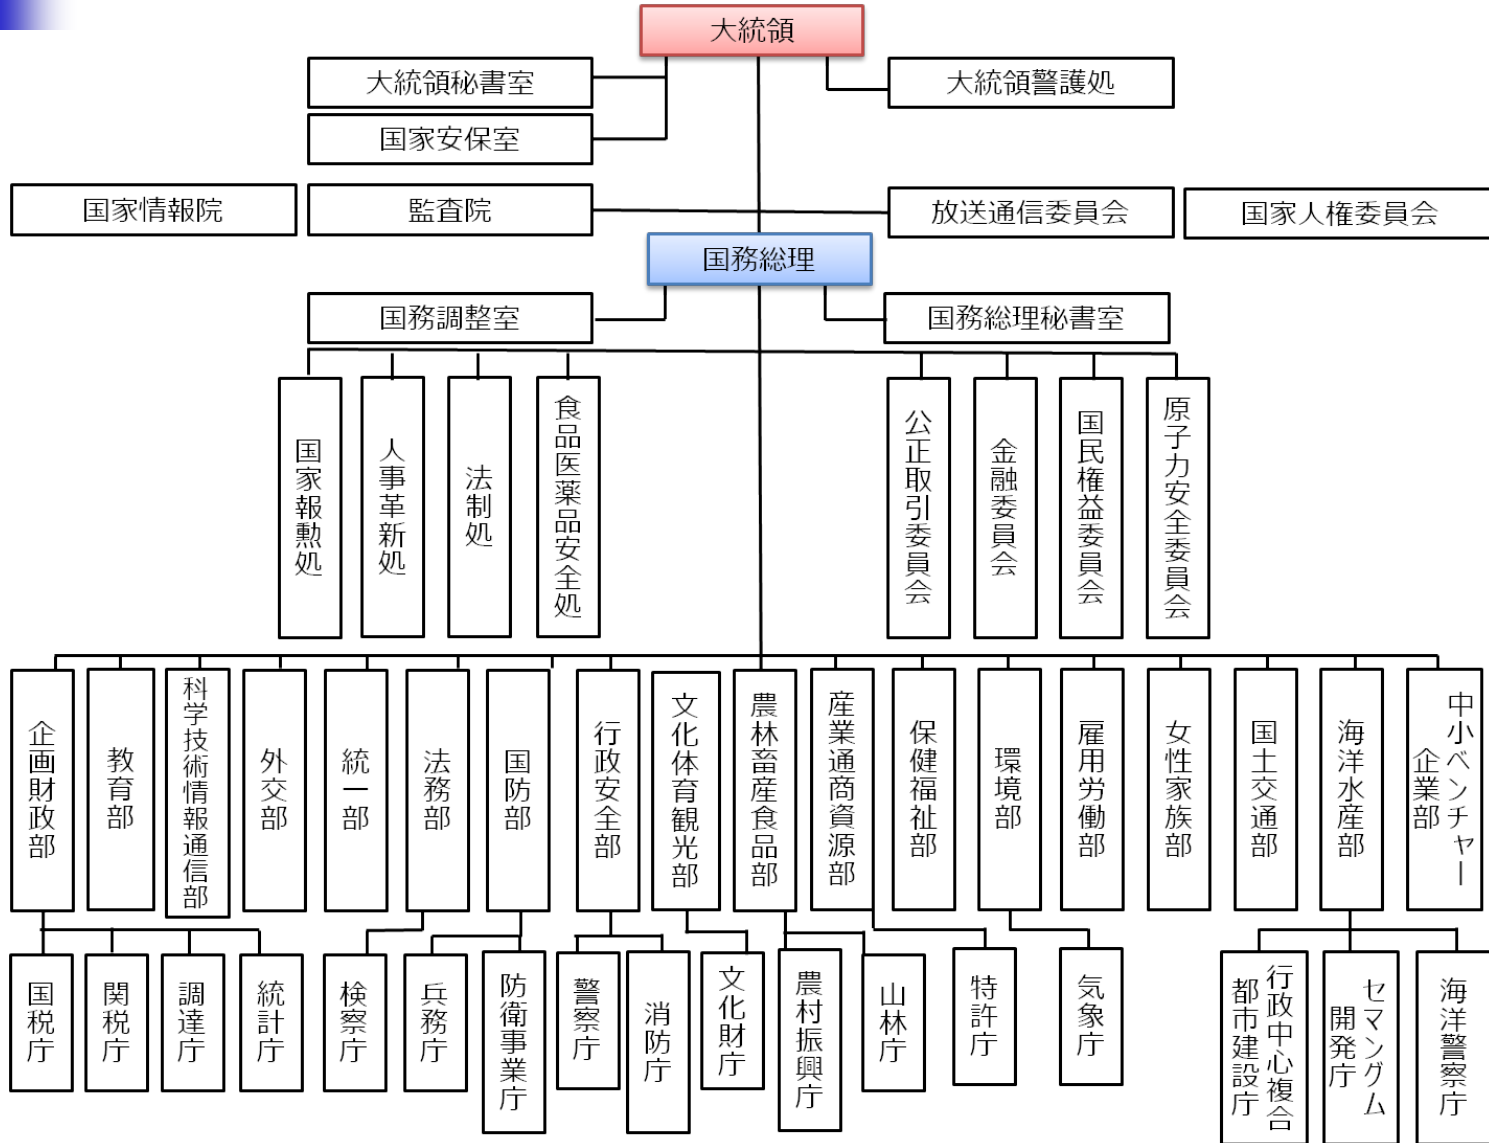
大統領

大統領秘書室

国家安保室

大統領警護処

国家情報院

監査院

放送通信委員会

国家人権委員会

国務総理

国務調整室

国務総理秘書室

国家報勲処

人事革新処

法制処

食品医薬品安全処

公正取引委員会

金融委員会

国民権益委員会

原子力安全委員会

企画財政部

教育部

科学技術情報通信部

外交部

統一部

法務部

国防部

行政安全部

文化体育観光部

農林畜産食品部

産業通商資源部

保健福祉部

環境部

雇用労働部

女性家族部

国土交通部

海洋水産部

中小ベンチャー企業部

国税庁

関税庁

調達庁

統計庁

検察庁

兵務庁

防衛事業庁

警察庁

消防庁

文化財庁

農村振興庁

山林庁

特許庁

気象庁

行政中心複合都市建設庁

セマングム開発庁

海洋警察庁